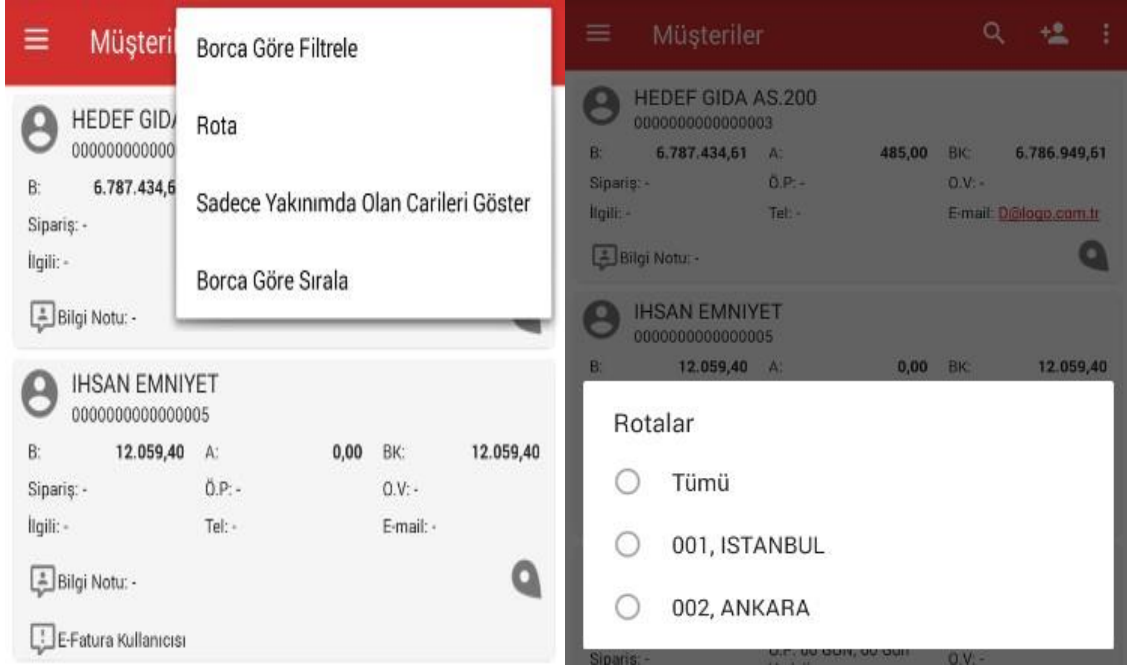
Müşteri

Borca Göre Filtrele

Rota

Sadece Yakınımda Olan Carileri Göster

Borca Göre Sırala

HEDEF GID
000000000000

B: 6.787.434,6

Sipariş: -

İlgili: -

Bilgi Notu: -

IHSAN EMNIYET
0000000000000005

| B: | 12.059,40 | A: | 0,00 | BK: | 12.059,40 |
|---|---|---|---|---|---|
| Sipariş: - | | Ö.P: - | | O.V: - | |
| İlgili: - | | Tel: - | | E-mail: - | |

Bilgi Notu: -

E-Fatura Kullanıcısı

Müşteriler

HEDEF GIDA AS.200
0000000000000003

| B: | 6.787.434,61 | A: | 485,00 | BK: | 6.786.949,61 |
|---|---|---|---|---|---|
| Sipariş: - | | Ö.P: - | | O.V: - | |
| İlgili: - | | Tel: - | | E-mail: D@logo.com.tr | |

Bilgi Notu: -

IHSAN EMNIYET
0000000000000005

| B: | 12.059,40 | A: | 0,00 | BK: | 12.059,40 |
|---|---|---|---|---|---|

Rotalar

Tümü

001, ISTANBUL

002, ANKARA

Sipariş: -

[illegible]

O.V: -